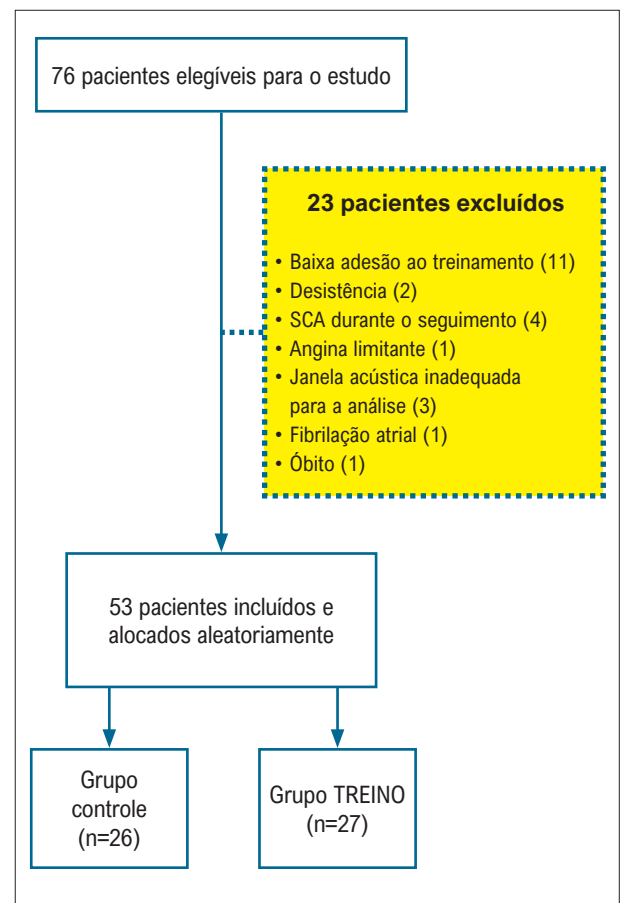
76 pacientes elegíveis para o estudo

23 pacientes excluídos

• Baixa adesão ao treinamento (11)
• Desistência (2)
• SCA durante o seguimento (4)
• Angina limitante (1)
• Janela acústica inadequada para a análise (3)
• Fibrilação atrial (1)
• Óbito (1)

53 pacientes incluídos e alocados aleatoriamente

Grupo controle (n=26)

Grupo TREINO (n=27)